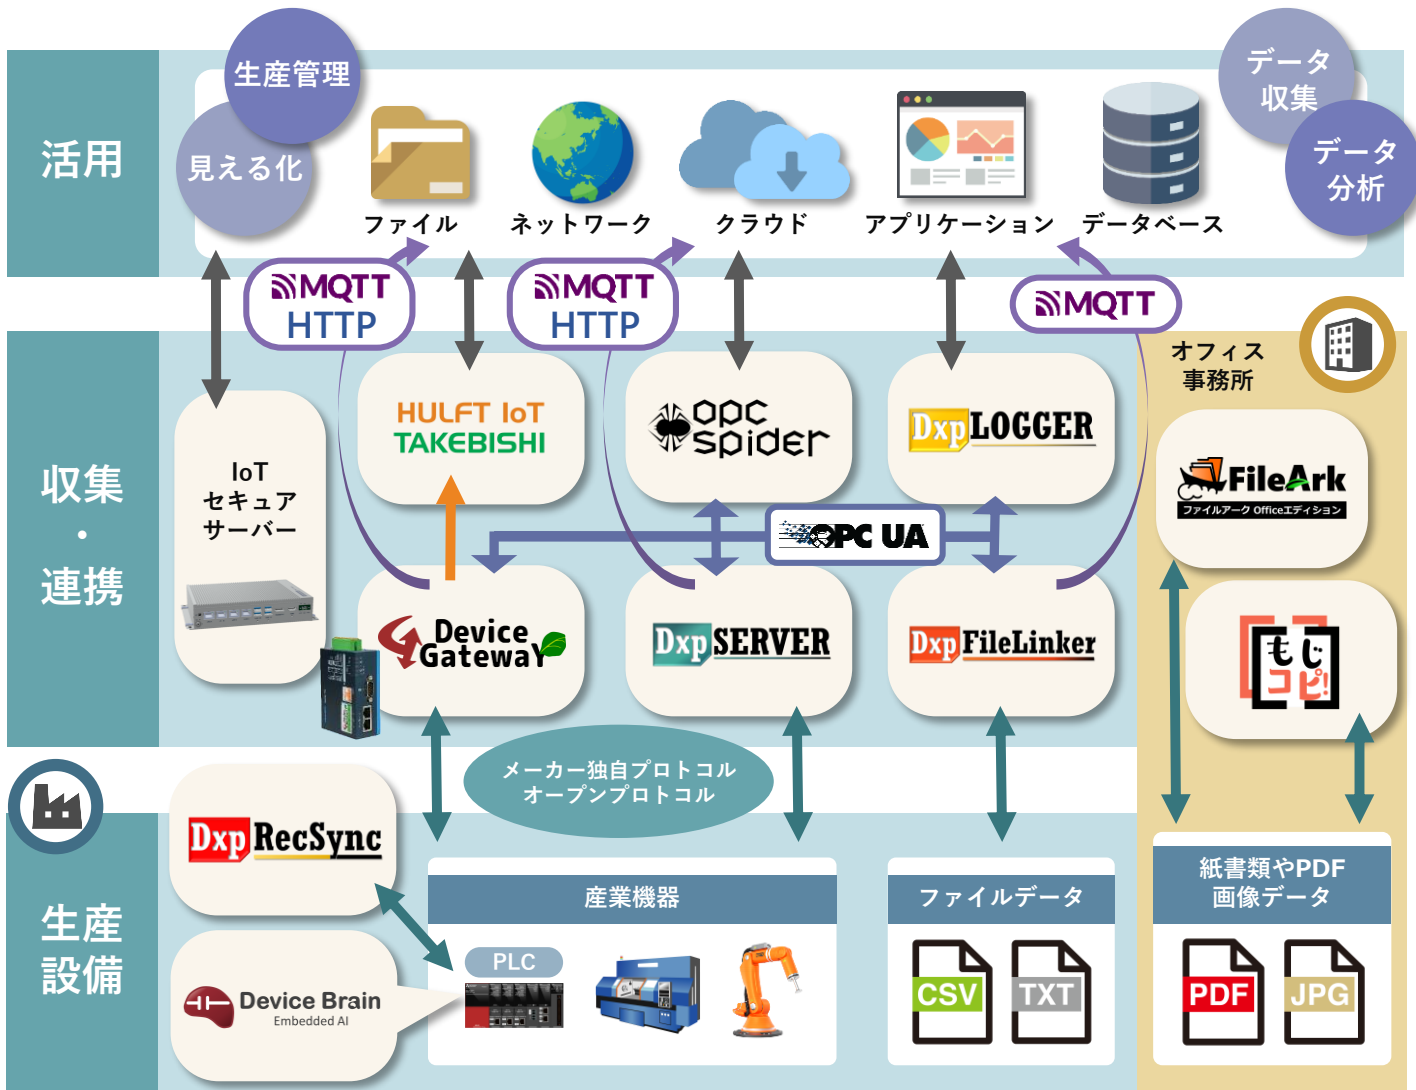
活用

生産管理

見える化

ファイル

ネットワーク

クラウド

アプリケーション

データベース

データ収集

データ分析

MQTT HTTP

MQTT HTTP

MQTT

収集・連携

IoT セキュアサーバー

HULFT IoT TAKEBISHI

opc spider

Dxp LOGGER

オフィス 事務所

FileArk ファイルアーク Officeエディション

OPC UA

Device Gateway

Dxp SERVER

Dxp FileLinker

もじコピ!

メーカー独自プロトコル オープンプロトコル

Dxp RecSync

生産設備

産業機器

PLC

ファイルデータ

CSV

TXT

紙書類やPDF 画像データ

PDF

JPG

Device Brain Embedded AI